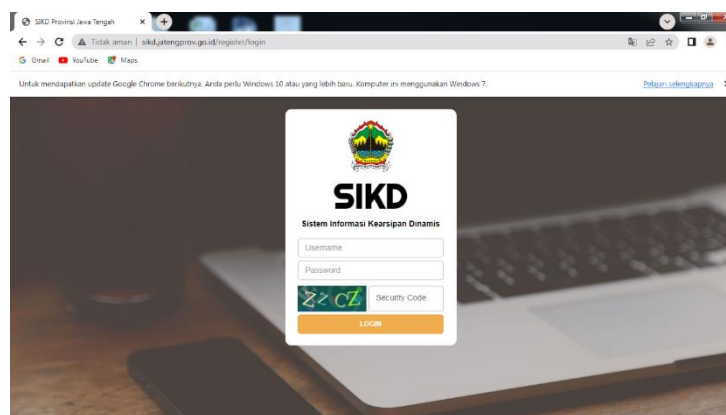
SIKD Provinsi Jawa Tengah ×
Tidak aman | sikd.jatengprov.go.id/register/login
Gmail YouTube Maps
Untuk mendapatkan update Google Chrome berikutnya, Anda perlu Windows 10 atau yang lebih baru. Komputer ini menggunakan Windows 7.
Pelajari selengkapnya ×

SIKD
Sistem Informasi Kearsipan Dinamis
Username
Password
Z2CZ
Security Code
LOGIN